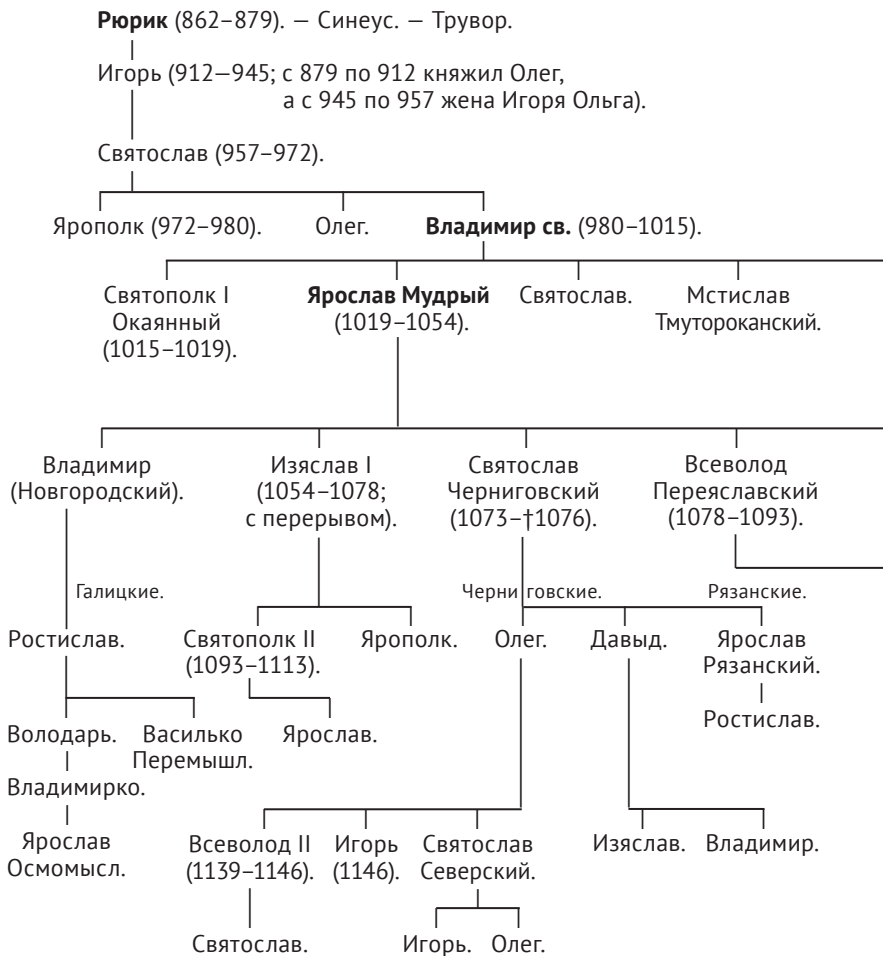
**Рюрик** (862–879). — Синеус. — Трувор.

Игорь (912—945; с 879 по 912 княжил Олег, а с 945 по 957 жена Игоря Ольга).

Святослав (957–972).

Ярополк (972–980). Олег. **Владимир св.** (980–1015).

Святополк I Окаянный (1015–1019). **Ярослав Мудрый** (1019–1054). Святослав. Мстислав Тмутороканский.

Владимир (Новгородский). Изяслав I (1054–1078; с перерывом). Святослав Черниговский (1073–†1076). Всеволод Переяславский (1078–1093).

Галицкие. Черниговские. Рязанские.

Ростислав. Святополк II (1093–1113). Ярополк. Олег. Давыд. Ярослав Рязанский.

Ростислав.

Володарь. Василько Перемышл. Ярослав.

Владимирко.

Ярослав Осмомысл.

Всеволод II (1139–1146). Игорь (1146). Святослав Северский. Изяслав. Владимир.

Святослав. Игорь. Олег.